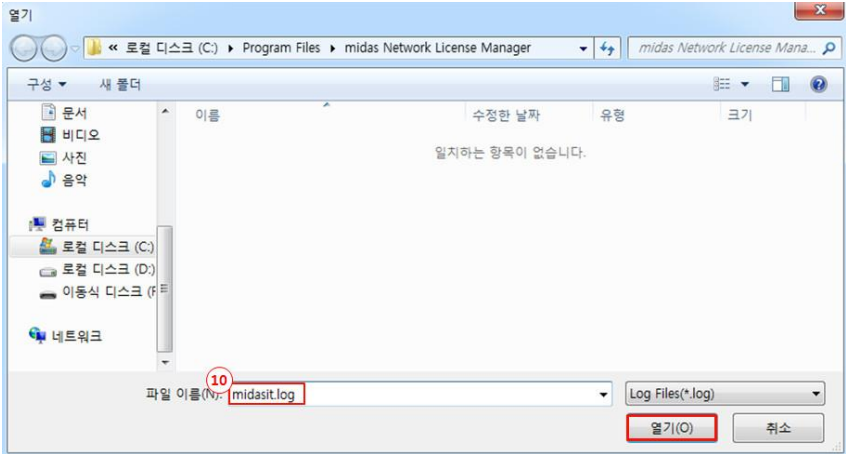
열기

« 로컬 디스크 (C:) ▸ Program Files ▸ midas Network License Manager

midas Network License Mana...

구성 ▾ 새 폴더

문서
비디오
사진
음악

컴퓨터
로컬 디스크 (C:)
로컬 디스크 (D:)
이동식 디스크 (F

네트워크

| 이름 | 수정한 날짜 | 유형 | 크기 |
|---|---|---|---|

일치하는 항목이 없습니다.

10

파일 이름(N): midasit.log

Log Files(*.log)

열기(O)

취소